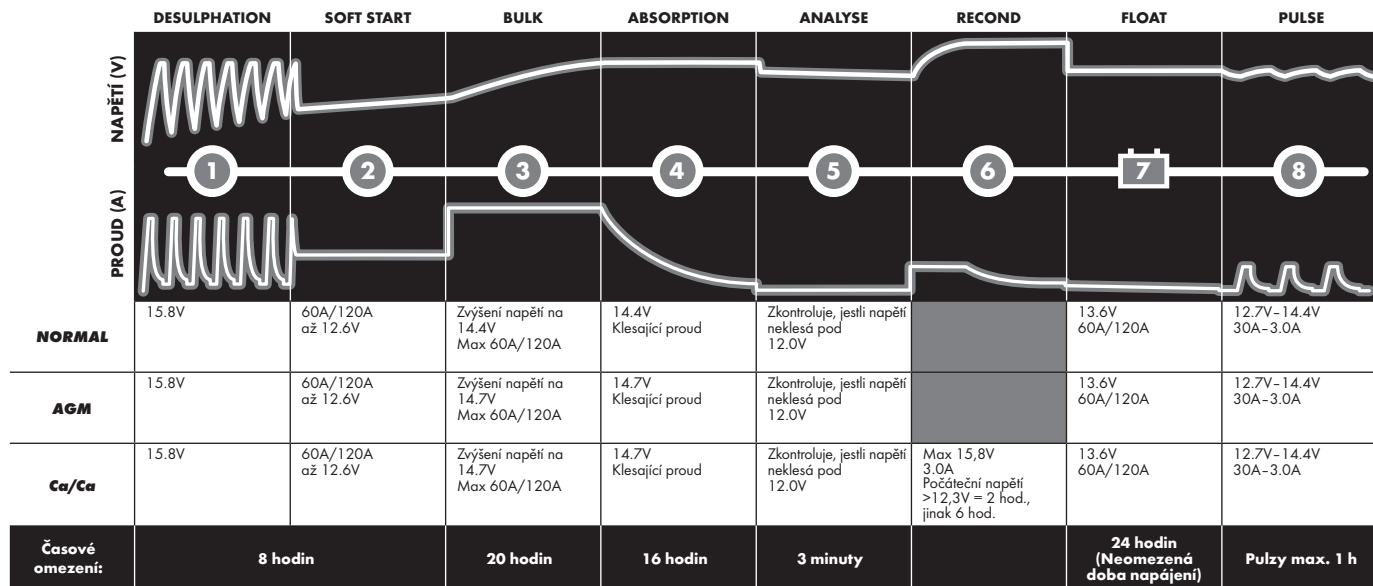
DESULPHATION SOFT START BULK ABSORPTION ANALYSE RECOND FLOAT PULSE

NAPĚTÍ (V)

1 2 3 4 5 6 7 8

PROUD (A)

| | DESULPHATION | SOFT START | BULK | ABSORPTION | ANALYSE | RECOND | FLOAT | PULSE |
|---|---|---|---|---|---|---|---|---|
| NORMAL | 15.8V | 60A/120A až 12.6V | Zvýšení napětí na 14.4V Max 60A/120A | 14.4V Klesající proud | Zkontroluje, jestli napětí neklesá pod 12.0V | | 13.6V 60A/120A | 12.7V–14.4V 30A–3.0A |
| AGM | 15.8V | 60A/120A až 12.6V | Zvýšení napětí na 14.7V Max 60A/120A | 14.7V Klesající proud | Zkontroluje, jestli napětí neklesá pod 12.0V | | 13.6V 60A/120A | 12.7V–14.4V 30A–3.0A |
| Ca/Ca | 15.8V | 60A/120A až 12.6V | Zvýšení napětí na 14.7V Max 60A/120A | 14.7V Klesající proud | Zkontroluje, jestli napětí neklesá pod 12.0V | Max 15,8V 3.0A Počáteční napětí >12,3V = 2 hod., jinak 6 hod. | 13.6V 60A/120A | 12.7V–14.4V 30A–3.0A |
| Časové omezení: | 8 hodin | | 20 hodin | 16 hodin | 3 minuty | | 24 hodin (Neomezená doba napájení) | Pulzy max. 1 h |